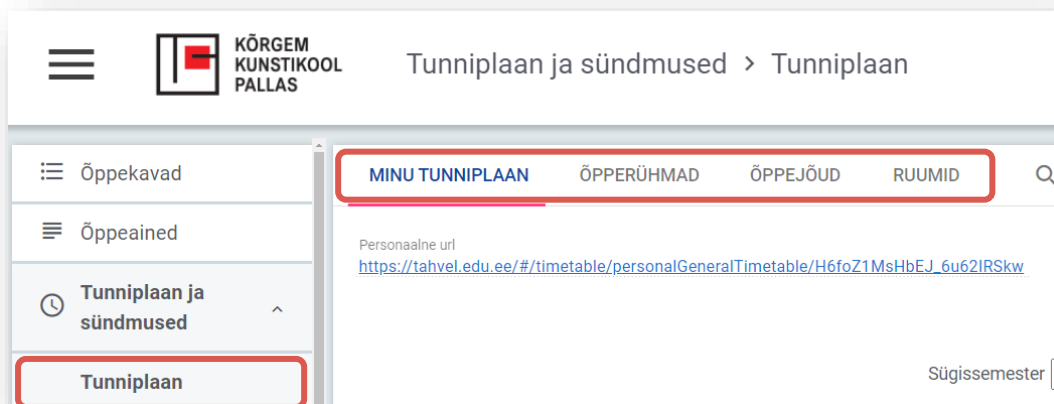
KÕRGEM KUNSTIKOOL PALLAS

Tunniplaan ja sündmused › Tunniplaan

Õppekavad

Õppeained

Tunniplaan ja sündmused

Tunniplaan

MINU TUNNIPLAAN

ÕPPERÜHMAD

ÕPPEJÕUD

RUUMID

Personaalne url

https://tahvel.edu.ee/#/timetable/personalGeneralTimetable/H6foZ1MsHbEJ_6u62IRSkw

Sügissemester